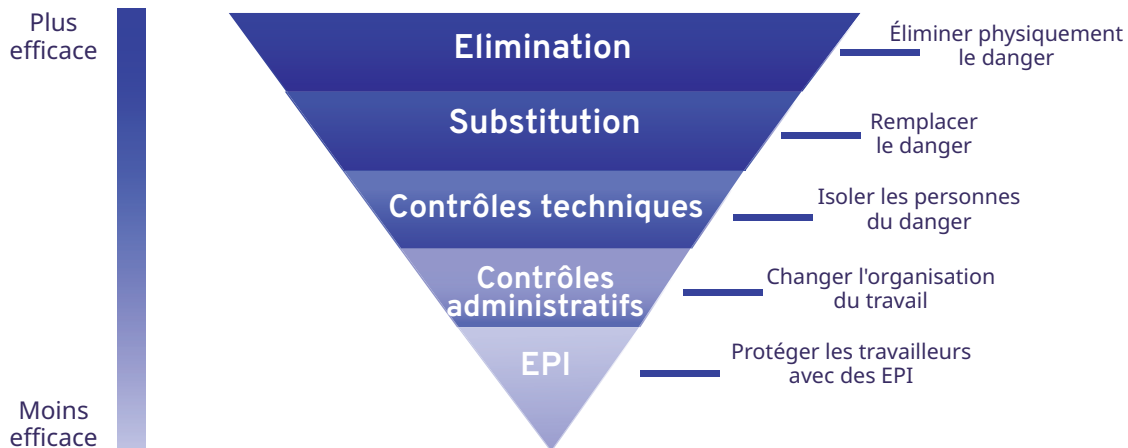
Plus efficace

Moins efficace

Elimination
Éliminer physiquement le danger

Substitution
Remplacer le danger

Contrôles techniques
Isoler les personnes du danger

Contrôles administratifs
Changer l'organisation du travail

EPI
Protéger les travailleurs avec des EPI